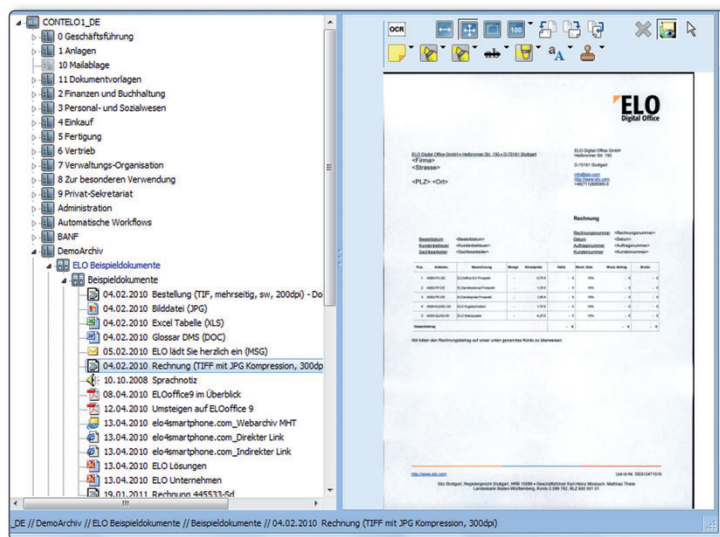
CONTELO1_DE
0 Geschäftsführung
1 Anlagen
10 Mailablage
11 Dokumentvorlagen
2 Finanzen und Buchhaltung
3 Personal- und Sozialwesen
4 Einkauf
5 Fertigung
6 Vertrieb
7 Verwaltungs-Organisation
8 Zur besonderen Verwendung
9 Privat-Sekretariat
Administration
Automatische Workflows
BANF
DemoArchiv
ELO Beispieldokumente
Beispieldokumente
04.02.2010 Bestellung (TIF, mehrseitig, sw, 200dpi) - Do
04.02.2010 Bilddatei (JPG)
04.02.2010 Excel Tabelle (XLS)
04.02.2010 Glossar DMS (DOC)
05.02.2010 ELO lädt Sie herzlich ein (MSG)
04.02.2010 Rechnung (TIFF mit JPG Kompression, 300dp
- 10.10.2008 Sprachnotiz
08.04.2010 ELOoffice9 im Überblick
12.04.2010 Umsteigen auf ELOoffice 9
13.04.2010 elo4smartphone.com_Webarchiv MHT
13.04.2010 elo4smartphone.com_Direkter Link
13.04.2010 elo4smartphone.com_Indirekter Link
13.04.2010 ELO Lösungen
13.04.2010 ELO Unternehmen
19.01.2011 Rechnung 445533-Sd

OCR
100

ELO
Digital Office

ELO Digital Office GmbH • Heilbronner Str. 150 • D-70191 Stuttgart
<Firma>
<Strasse>
<PLZ> <Ort>

Rechnung

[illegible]

_DE // DemoArchiv // ELO Beispieldokumente // Beispieldokumente // 04.02.2010 Rechnung (TIFF mit JPG Kompression, 300dpi)